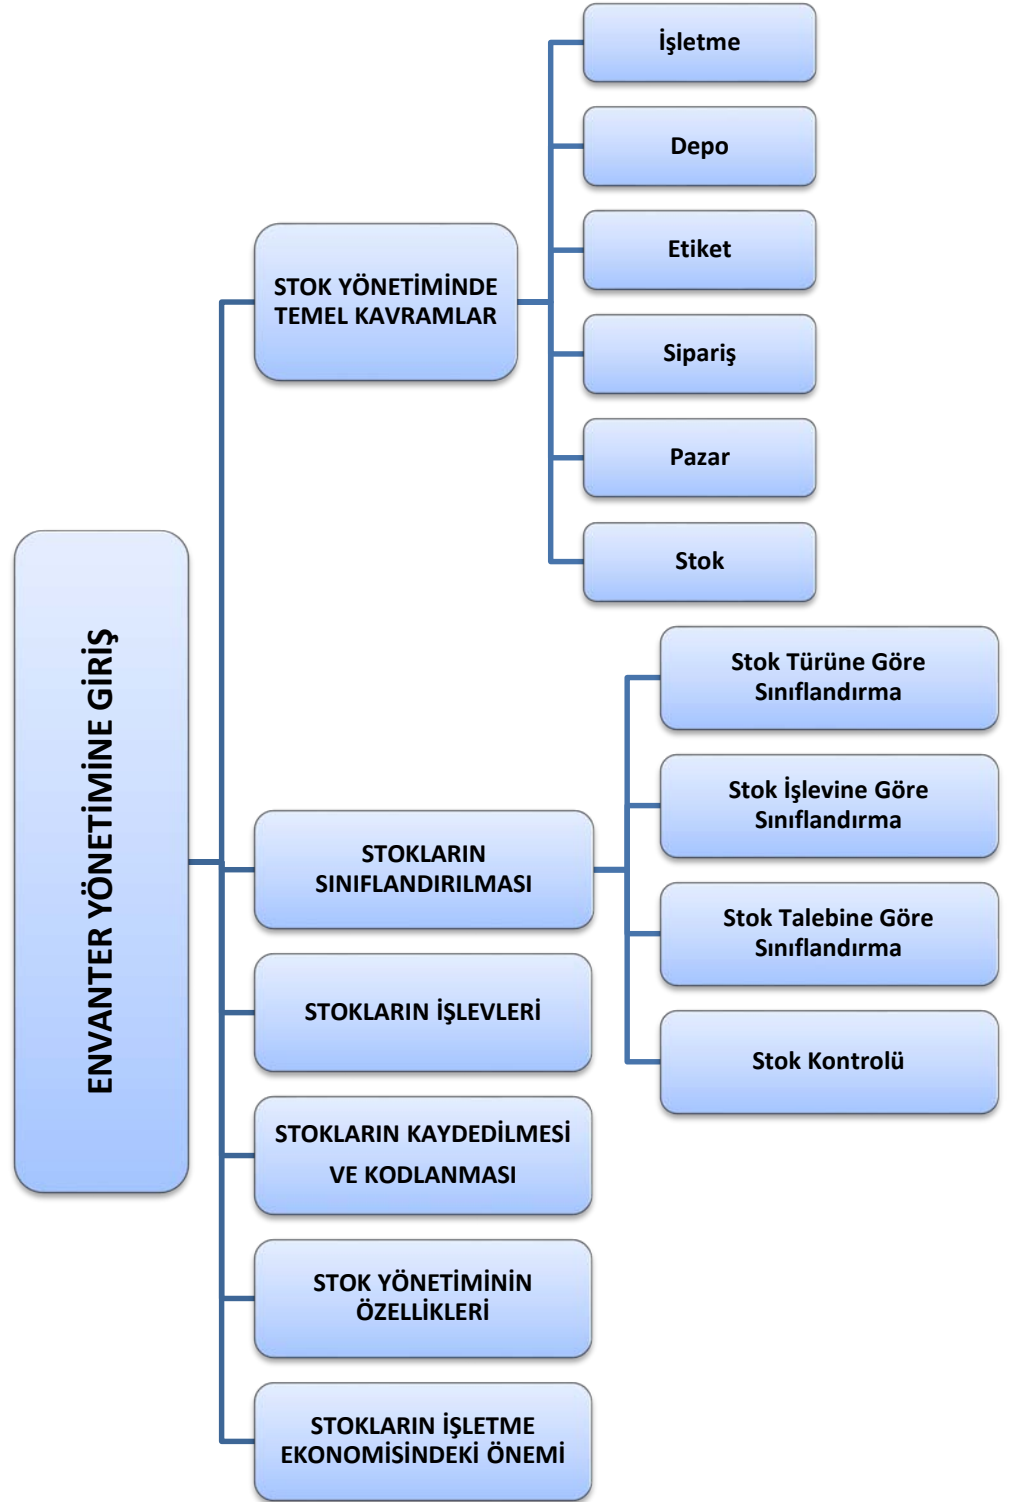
ENVANTER YÖNETİMİNE GİRİŞ

STOK YÖNETİMİNDE TEMEL KAVRAMLAR

İşletme

Depo

Etiket

Sipariş

Pazar

Stok

STOKLARIN SINIFLANDIRILMASI

Stok Türüne Göre Sınıflandırma

Stok İşlevine Göre Sınıflandırma

Stok Talebine Göre Sınıflandırma

Stok Kontrolü

STOKLARIN İŞLEVLERİ

STOKLARIN KAYDEDİLMESİ VE KODLANMASI

STOK YÖNETİMİNİN ÖZELLİKLERİ

STOKLARIN İŞLETME EKONOMİSİNDEKİ ÖNEMİ